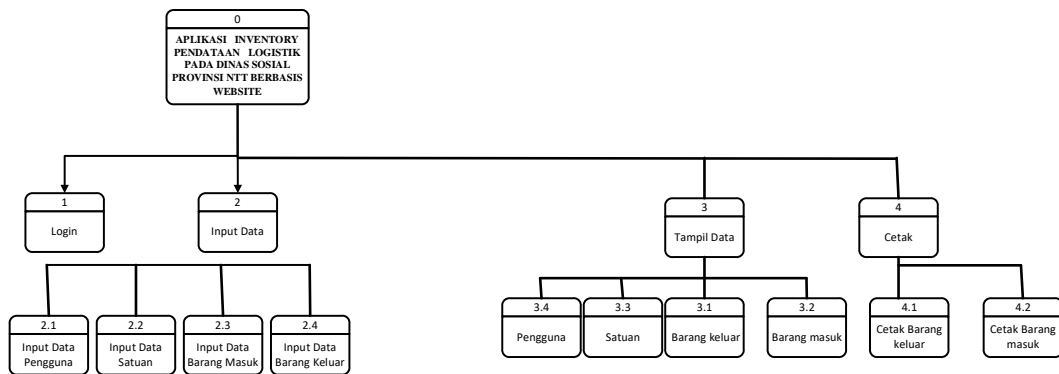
0
APLIKASI INVENTORY PENDATAAN LOGISTIK PADA DINAS SOSIAL PROVINSI NTT BERBASIS WEBSITE

1
Login

2
Input Data

3
Tampil Data

4
Cetak

2.1
Input Data Pengguna

2.2
Input Data Satuan

2.3
Input Data Barang Masuk

2.4
Input Data Barang Keluar

3.4
Pengguna

3.3
Satuan

3.1
Barang keluar

3.2
Barang masuk

4.1
Cetak Barang keluar

4.2
Cetak Barang masuk